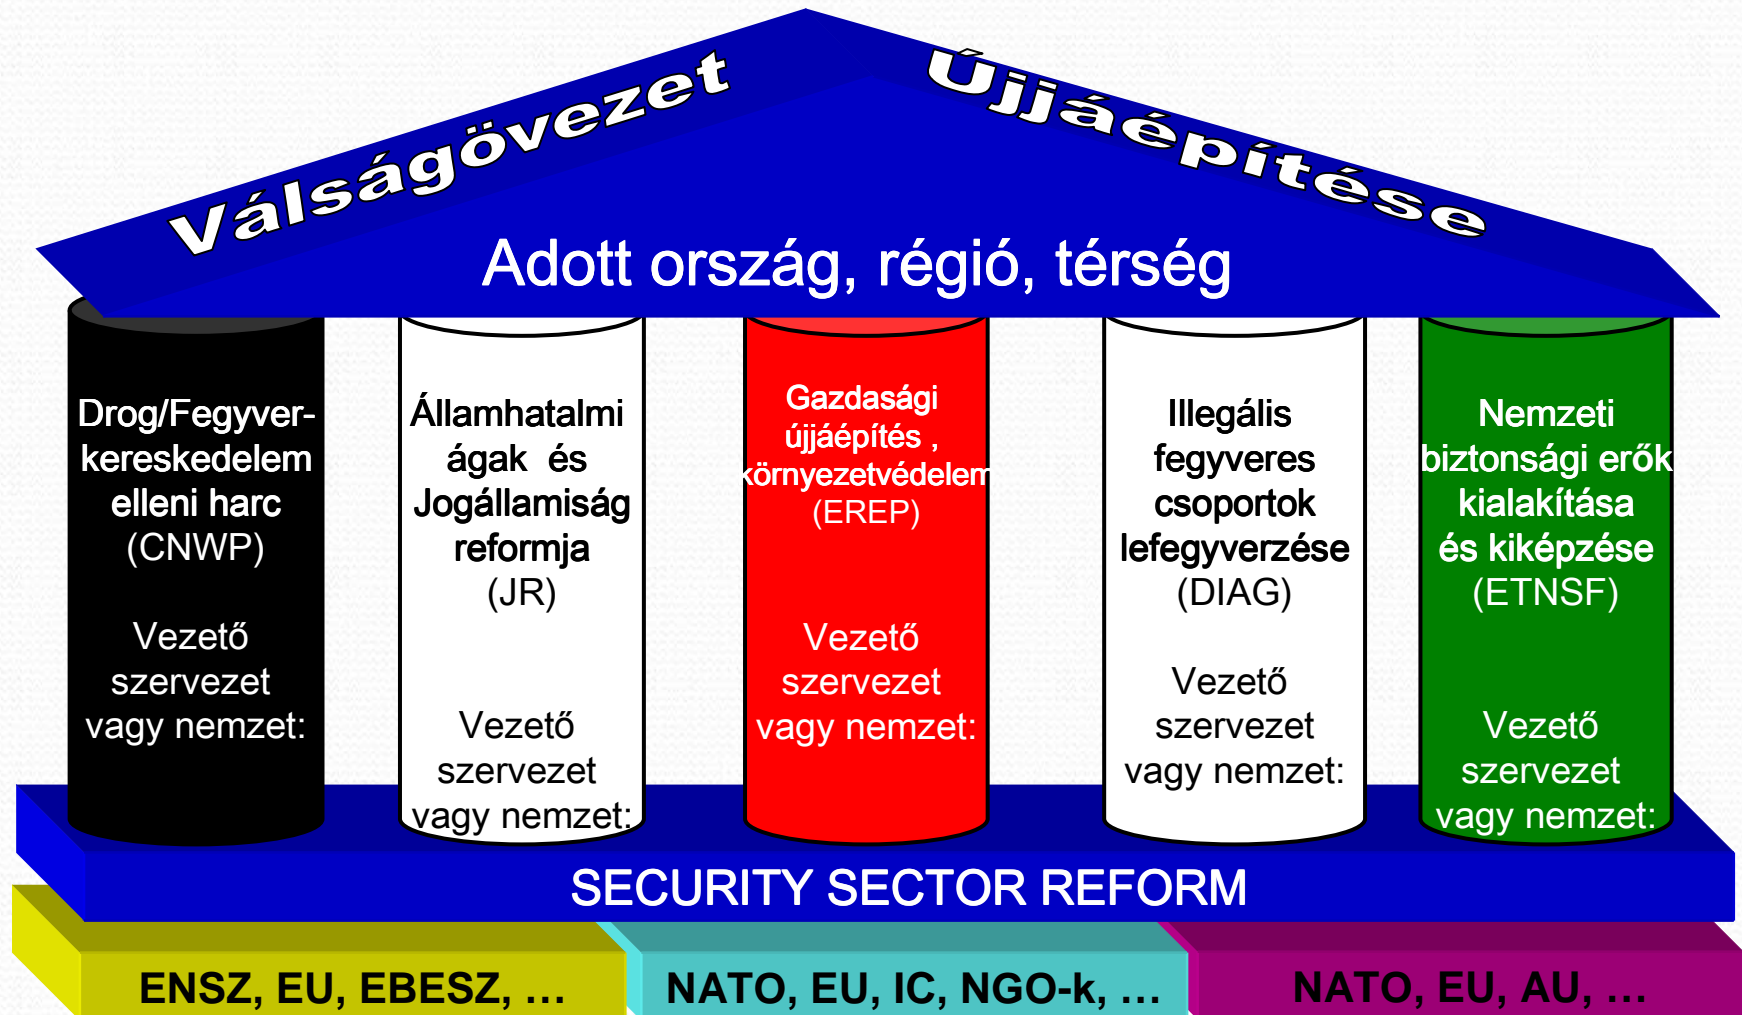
Válságövezet Újjáépítése

Adott ország, régió, térség

Drog/Fegyverkereskedelem elleni harc (CNWP)

Vezető szervezet vagy nemzet:

Államhatalmi ágak és Jogállamiság reformja (JR)

Vezető szervezet vagy nemzet:

Gazdasági újjáépítés , környezetvédelem (EREP)

Vezető szervezet vagy nemzet:

Illegális fegyveres csoportok lefegyverzése (DIAG)

Vezető szervezet vagy nemzet:

Nemzeti biztonsági erők kialakítása és kiképzése (ETNSF)

Vezető szervezet vagy nemzet:

SECURITY SECTOR REFORM

ENSZ, EU, EBESZ, …

NATO, EU, IC, NGO-k, …

NATO, EU, AU, …